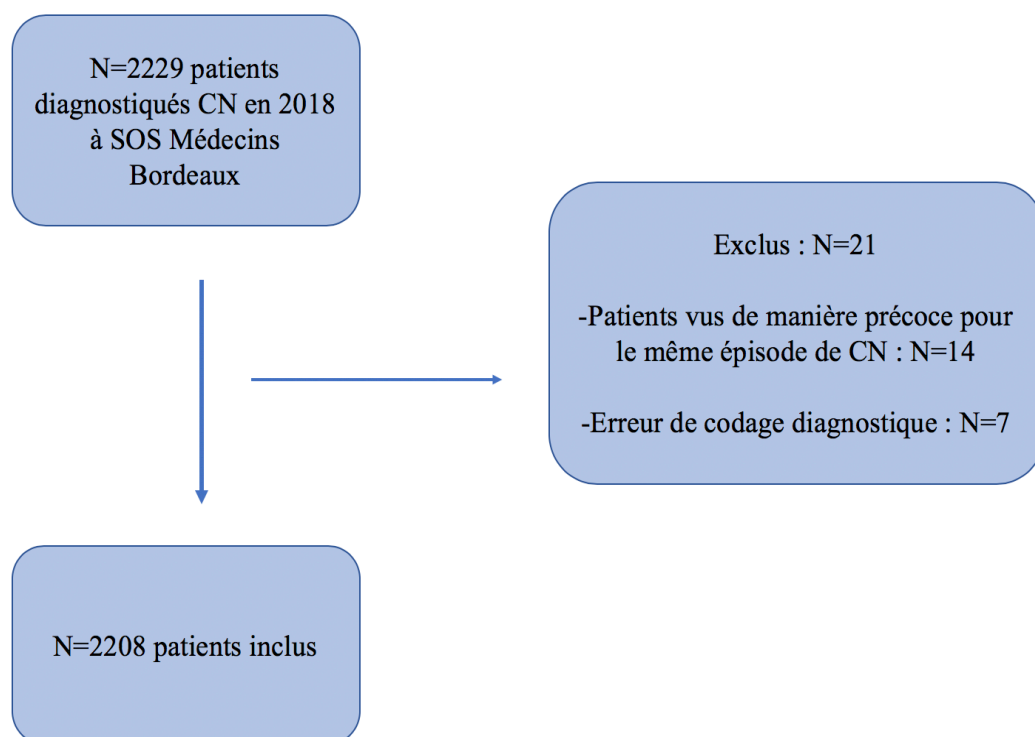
N=2229 patients diagnostiqués CN en 2018 à SOS Médecins Bordeaux

Exclus : N=21

-Patients vus de manière précoce pour le même épisode de CN : N=14

-Erreur de codage diagnostique : N=7

N=2208 patients inclus